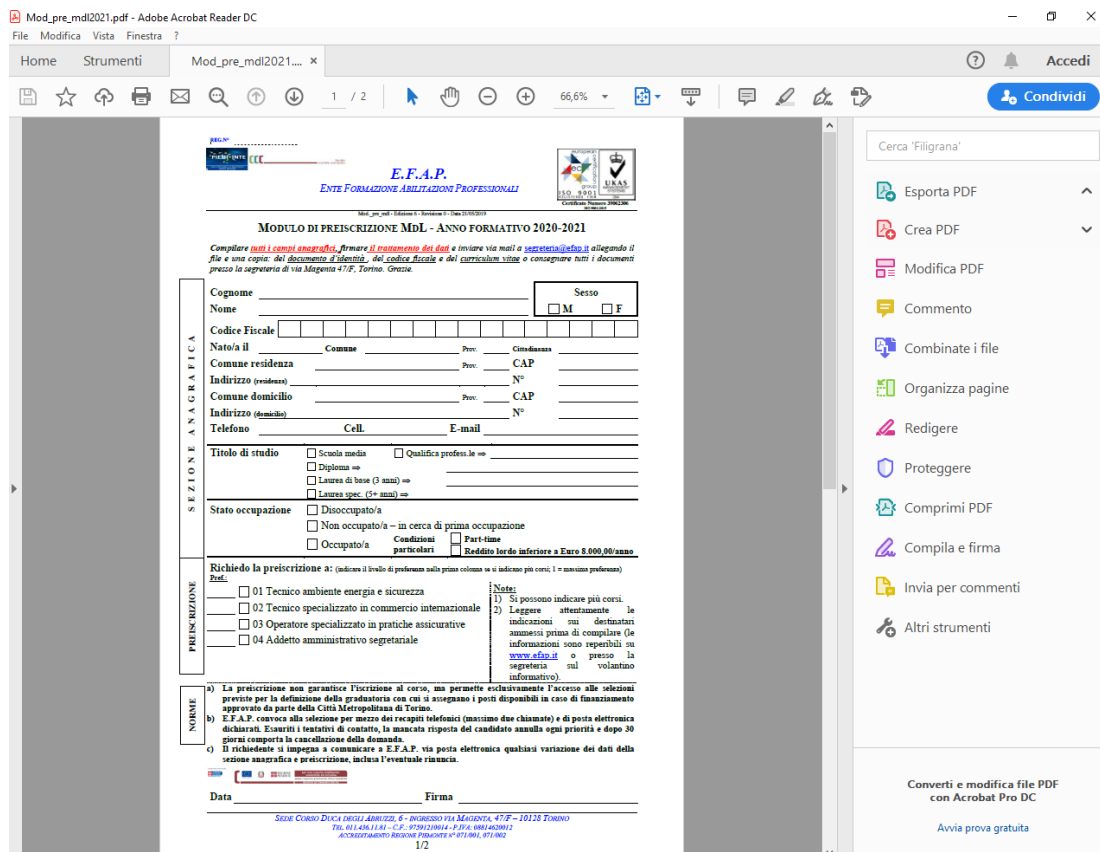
Mod_pre_mdl2021.pdf - Adobe Acrobat Reader DC

File Modifica Vista Finestra ?

Home Strumenti Mod_pre_mdl2021.... ×

Accedi

1 / 2

66,6%

Condividi

REG.N° ..................

E.F.A.P.

ENTE FORMAZIONE ABILITAZIONI PROFESSIONALI

ISO 9001

UKAS

Mod_pre_mdl - Edizione 6 - Revisione 0 - Data 21/05/2019

MODULO DI PREISCRIZIONE MDL - ANNO FORMATIVO 2020-2021

Compilare tutti i campi anagrafici, firmare il trattamento dei dati e inviare via mail a segreteria@efap.it allegando il file e una copia: del documento d'identità, del codice fiscale e del curriculum vitae o consegnare tutti i documenti presso la segreteria di via Magenta 47/F, Torino. Grazie.

SEZIONE ANAGRAFICA

Cognome

Nome

Sesso

M F

Codice Fiscale

Nato/a il Comune Prov. Cittadinanza

Comune residenza Prov. CAP

Indirizzo (residenza) N°

Comune domicilio Prov. CAP

Indirizzo (domicilio) N°

Telefono Cell. E-mail

Titolo di studio

Scuola media

Qualifica profess.le ⇒

Diploma ⇒

Laurea di base (3 anni) ⇒

Laurea spec. (5+ anni) ⇒

Stato occupazione

Disoccupato/a

Non occupato/a – in cerca di prima occupazione

Occupato/a

Condizioni particolari

Part-time

Reddito lordo inferiore a Euro 8.000,00/anno

PREISCRIZIONE

Richiedo la preiscrizione a: (indicare il livello di preferenza nella prima colonna se si indicano più corsi; 1 = massima preferenza)

Pref.:

01 Tecnico ambiente energia e sicurezza

02 Tecnico specializzato in commercio internazionale

03 Operatore specializzato in pratiche assicurative

04 Addetto amministrativo segretariale

Note:
1) Si possono indicare più corsi.
2) Leggere attentamente le indicazioni sui destinatari ammessi prima di compilare (le informazioni sono reperibili su www.efap.it o presso la segreteria sul volantino informativo).

NORME

a) La preiscrizione non garantisce l'iscrizione al corso, ma permette esclusivamente l'accesso alle selezioni previste per la definizione della graduatoria con cui si assegnano i posti disponibili in caso di finanziamento approvato da parte della Città Metropolitana di Torino.
b) E.F.A.P. convoca alla selezione per mezzo dei recapiti telefonici (massimo due chiamate) e di posta elettronica dichiarati. Esauriti i tentativi di contatto, la mancata risposta del candidato annulla ogni priorità e dopo 30 giorni comporta la cancellazione della domanda.
c) Il richiedente si impegna a comunicare a E.F.A.P. via posta elettronica qualsiasi variazione dei dati della sezione anagrafica e preiscrizione, inclusa l'eventuale rinuncia.

Data Firma

SEDE CORSO DUCA DEGLI ABRUZZI, 6 - INGRESSO VIA MAGENTA, 47/F – 10128 TORINO
TEL. 011.436.11.61 – C.F.: 97591210014 - P.IVA: 08814620012
ACCREDITAMENTO REGIONE PIEMONTE N° 071/001, 071/002

1/2

Cerca 'Filigrana'

Esporta PDF

Crea PDF

Modifica PDF

Commento

Combinate i file

Organizza pagine

Redigere

Proteggere

Comprimi PDF

Compila e firma

Invia per commenti

Altri strumenti

Converti e modifica file PDF con Acrobat Pro DC

Avvia prova gratuita